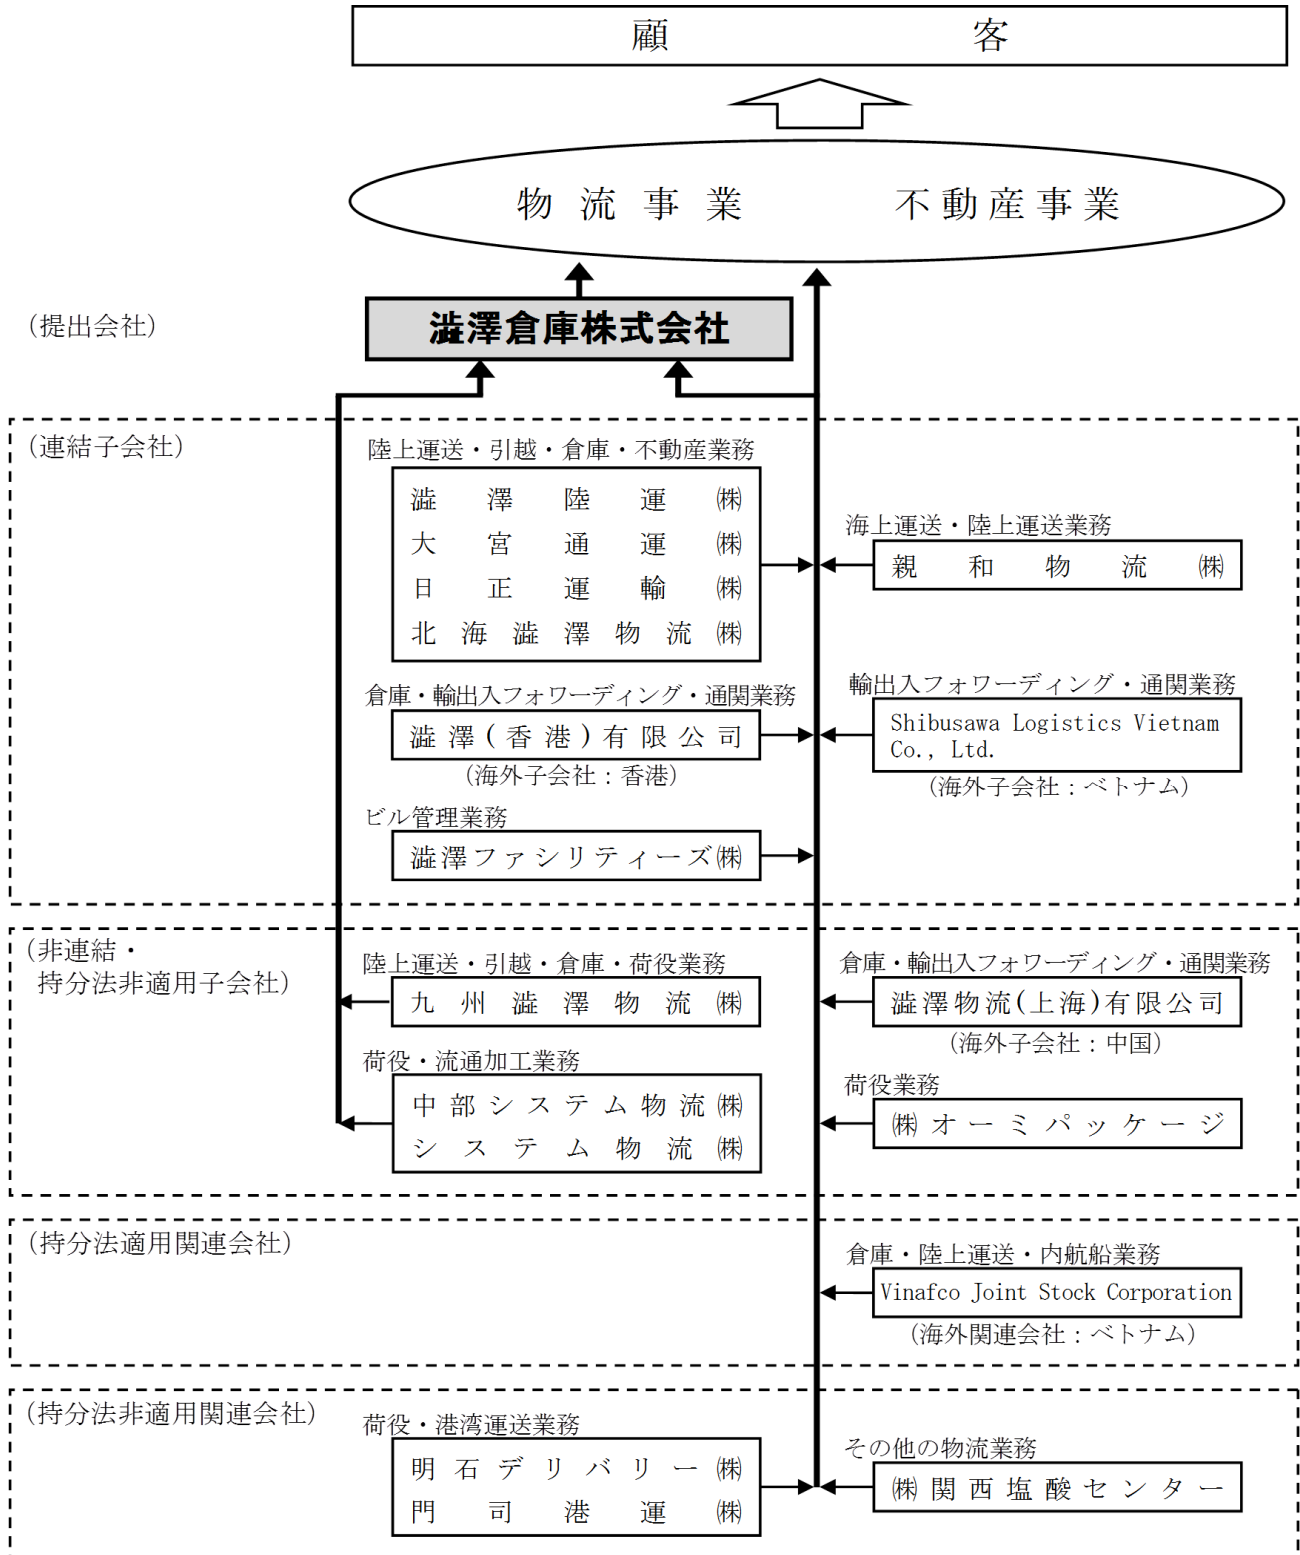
顧　客

物流事業　不動産事業

（提出会社）

澁澤倉庫株式会社

（連結子会社）

陸上運送・引越・倉庫・不動産業務

澁澤陸運㈱
大宮通運㈱
日正運輸㈱
北海澁澤物流㈱

海上運送・陸上運送業務

親和物流㈱

倉庫・輸出入フォワーディング・通関業務

澁澤(香港)有限公司
(海外子会社：香港)

輸出入フォワーディング・通関業務

Shibusawa Logistics Vietnam Co., Ltd.
(海外子会社：ベトナム)

ビル管理業務

澁澤ファシリティーズ㈱

（非連結・持分法非適用子会社）

陸上運送・引越・倉庫・荷役業務

九州澁澤物流㈱

倉庫・輸出入フォワーディング・通関業務

澁澤物流(上海)有限公司
(海外子会社：中国)

荷役・流通加工業務

中部システム物流㈱
システム物流㈱

荷役業務

㈱オーミパッケージ

（持分法適用関連会社）

倉庫・陸上運送・内航船業務

Vinafco Joint Stock Corporation
(海外関連会社：ベトナム)

（持分法非適用関連会社）

荷役・港湾運送業務

明石デリバリー㈱
門司港運㈱

その他の物流業務

㈱関西塩酸センター